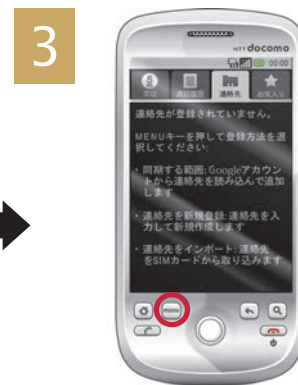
3

NTT docomo

00:00

通話履歴 連絡先 お気に入り

連絡先が登録されていません。

MENUキーを押して登録方法を選択してください:

・同期する範囲: Googleアカウントから連絡先を読み込んで追加します

・連絡先を新規登録: 連絡先を入力して新規作成します

・連絡先をインポート: 連絡先をSIMカードから取り込みます

menu